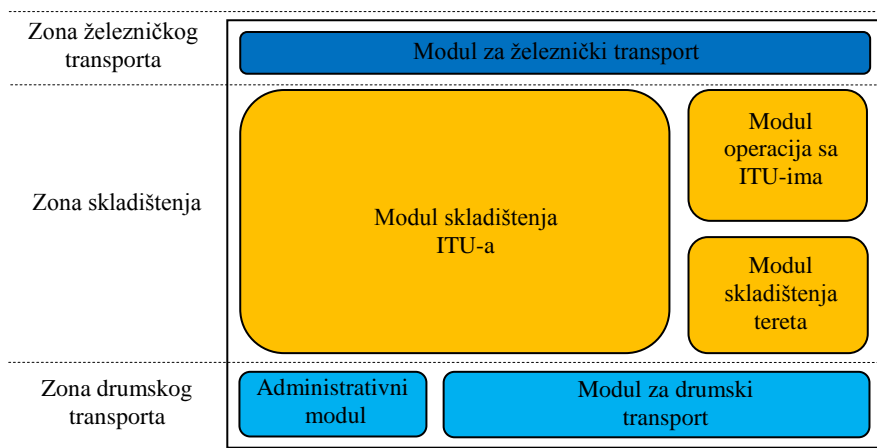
Zona železničkog transporta

Modul za železnički transport

Zona skladištenja

Modul skladištenja ITU-a

Modul operacija sa ITU-ima

Modul skladištenja tereta

Zona drumskog transporta

Administrativni modul

Modul za drumski transport